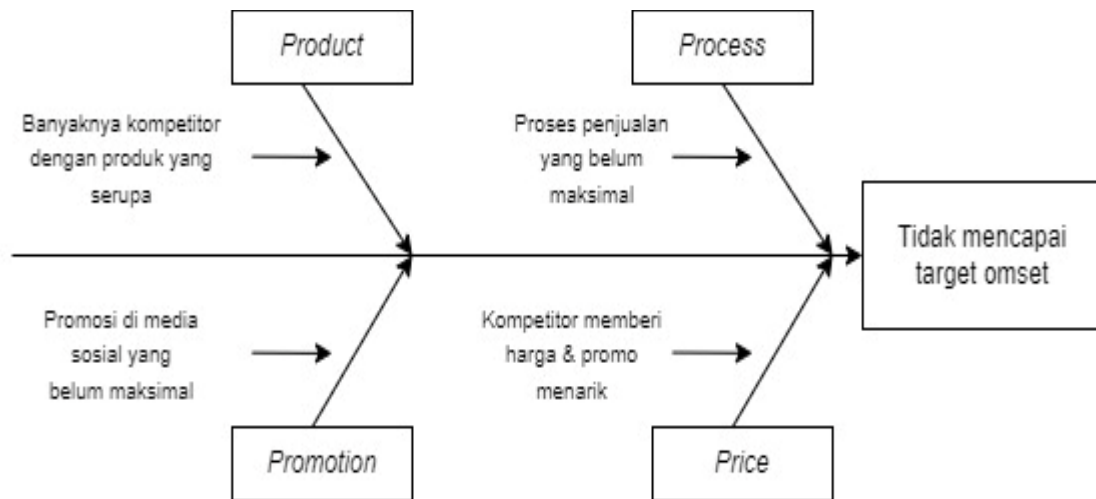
Product

Process

Banyaknya kompetitor dengan produk yang serupa

Proses penjualan yang belum maksimal

Tidak mencapai target omset

Promosi di media sosial yang belum maksimal

Kompetitor memberi harga & promo menarik

Promotion

Price